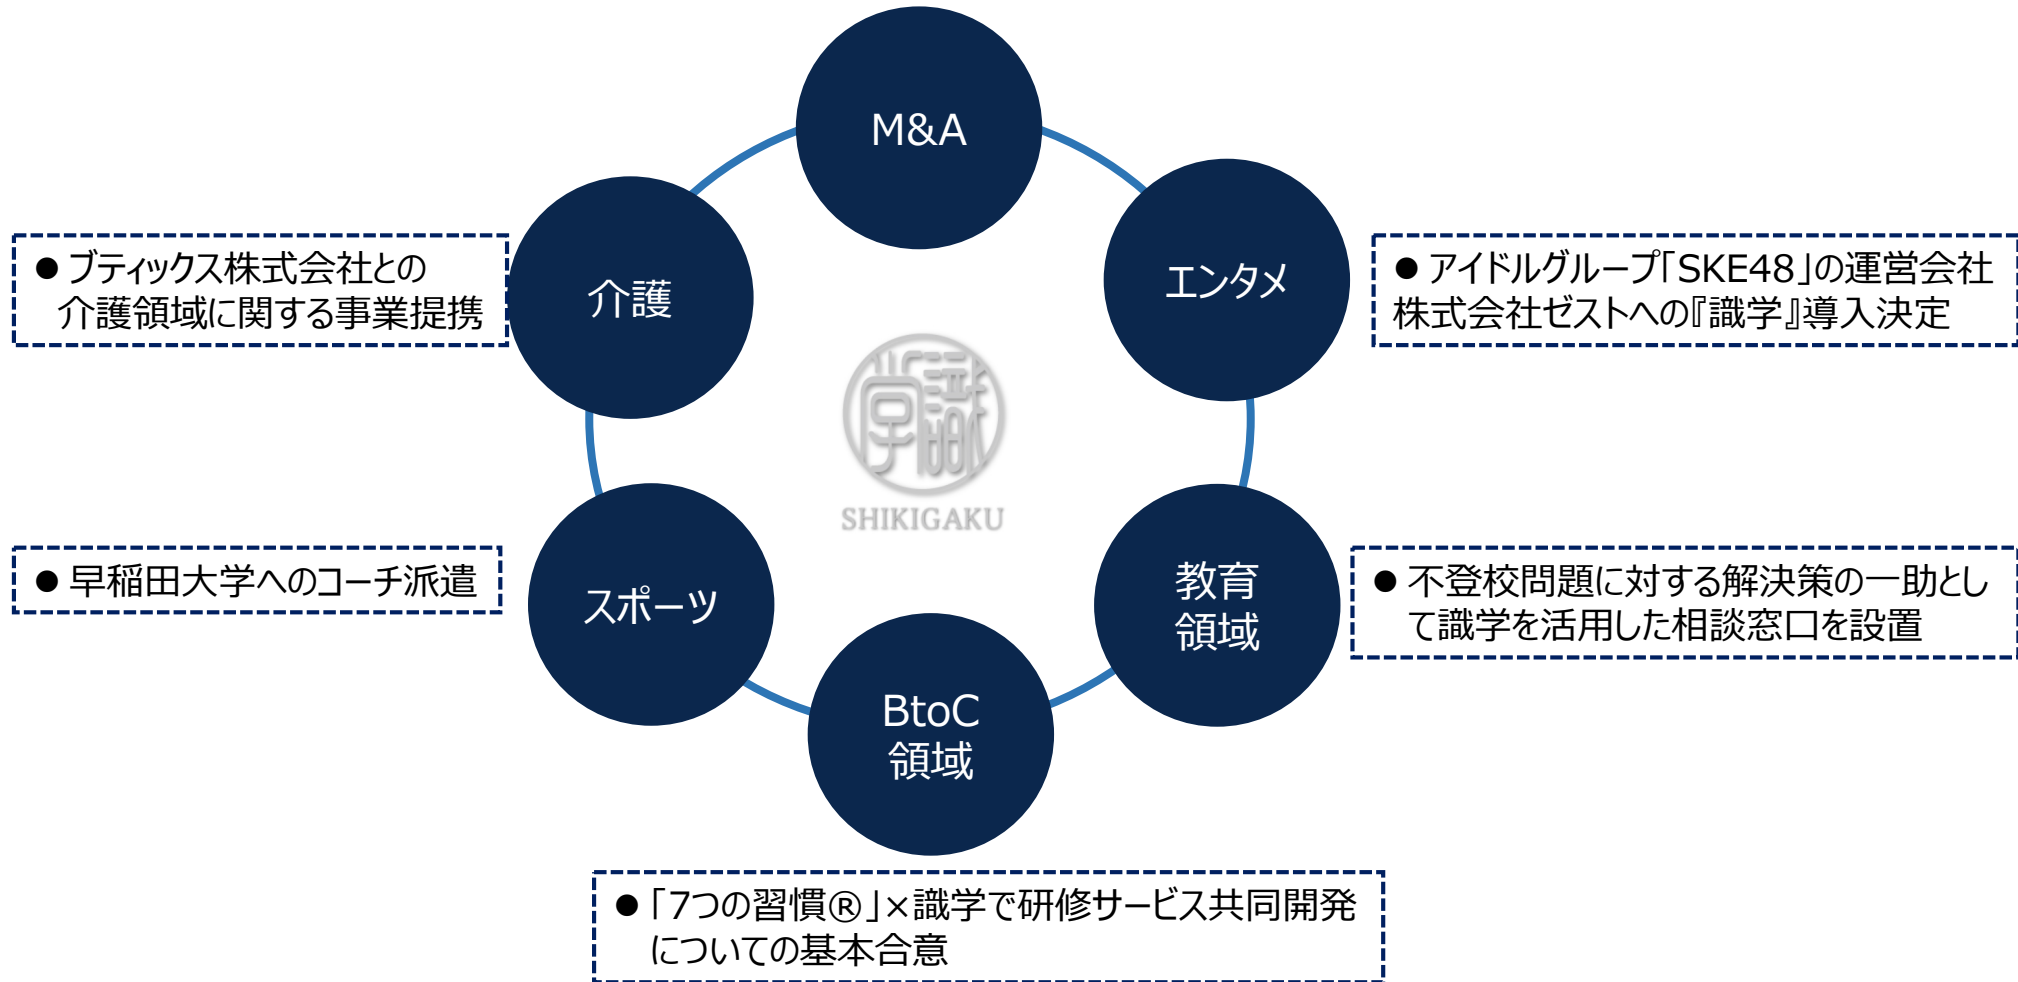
M&A

● ブティックス株式会社との介護領域に関する事業提携

介護

エンタメ

● アイドルグループ「SKE48」の運営会社株式会社ゼストへの『識学』導入決定

識学
SHIKIGAKU

● 早稲田大学へのコーチ派遣

スポーツ

教育領域

● 不登校問題に対する解決策の一助として識学を活用した相談窓口を設置

BtoC領域

● 「7つの習慣®」×識学で研修サービス共同開発についての基本合意